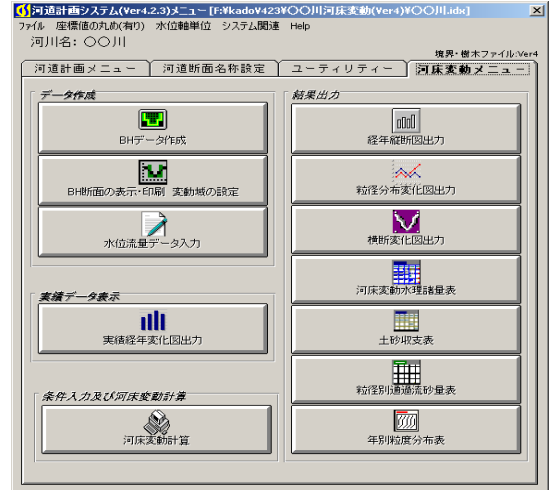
河道計画システム(Ver4.2.3)メニュー [F:¥kado¥423¥〇〇川河床変動(Ver4)¥〇〇川.idx]

ファイル　座標値の丸め(有り)　水位軸単位　システム関連　Help

河川名：〇〇川

境界・樹木ファイル:Ver4

河道計画メニュー　河道断面名称設定　ユーティリティー　河床変動メニュー

データ作成

BHデータ作成

BH断面の表示・印刷　変動域の設定

水位流量データ入力

実績データ表示

実績経年変化図出力

条件入力及び河床変動計算

河床変動計算

結果出力

経年縦断図出力

粒径分布変化図出力

横断変化図出力

河床変動水理諸量表

土砂収支表

粒径別通過流砂量表

年別粒度分布表